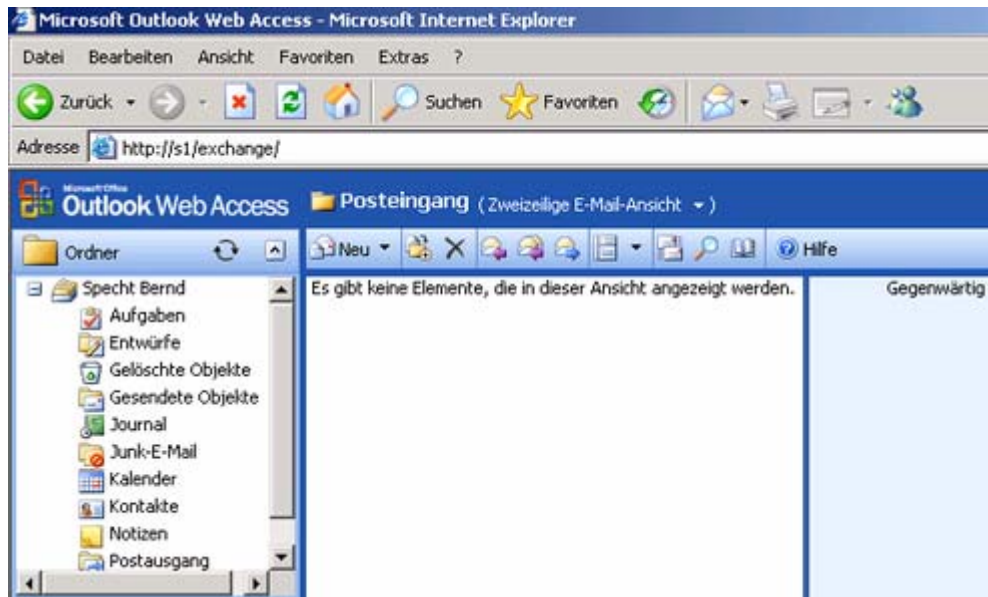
Microsoft Outlook Web Access - Microsoft Internet Explorer

Datei Bearbeiten Ansicht Favoriten Extras ?

Zurück Suchen Favoriten

Adresse http://s1/exchange/

Microsoft Office Outlook Web Access

Posteingang (Zweizeilige E-Mail-Ansicht)

Ordner

Neu Hilfe

Specht Bernd
Aufgaben
Entwürfe
Gelöschte Objekte
Gesendete Objekte
Journal
Junk-E-Mail
Kalender
Kontakte
Notizen
Postausgang

Es gibt keine Elemente, die in dieser Ansicht angezeigt werden.

Gegenwärtig